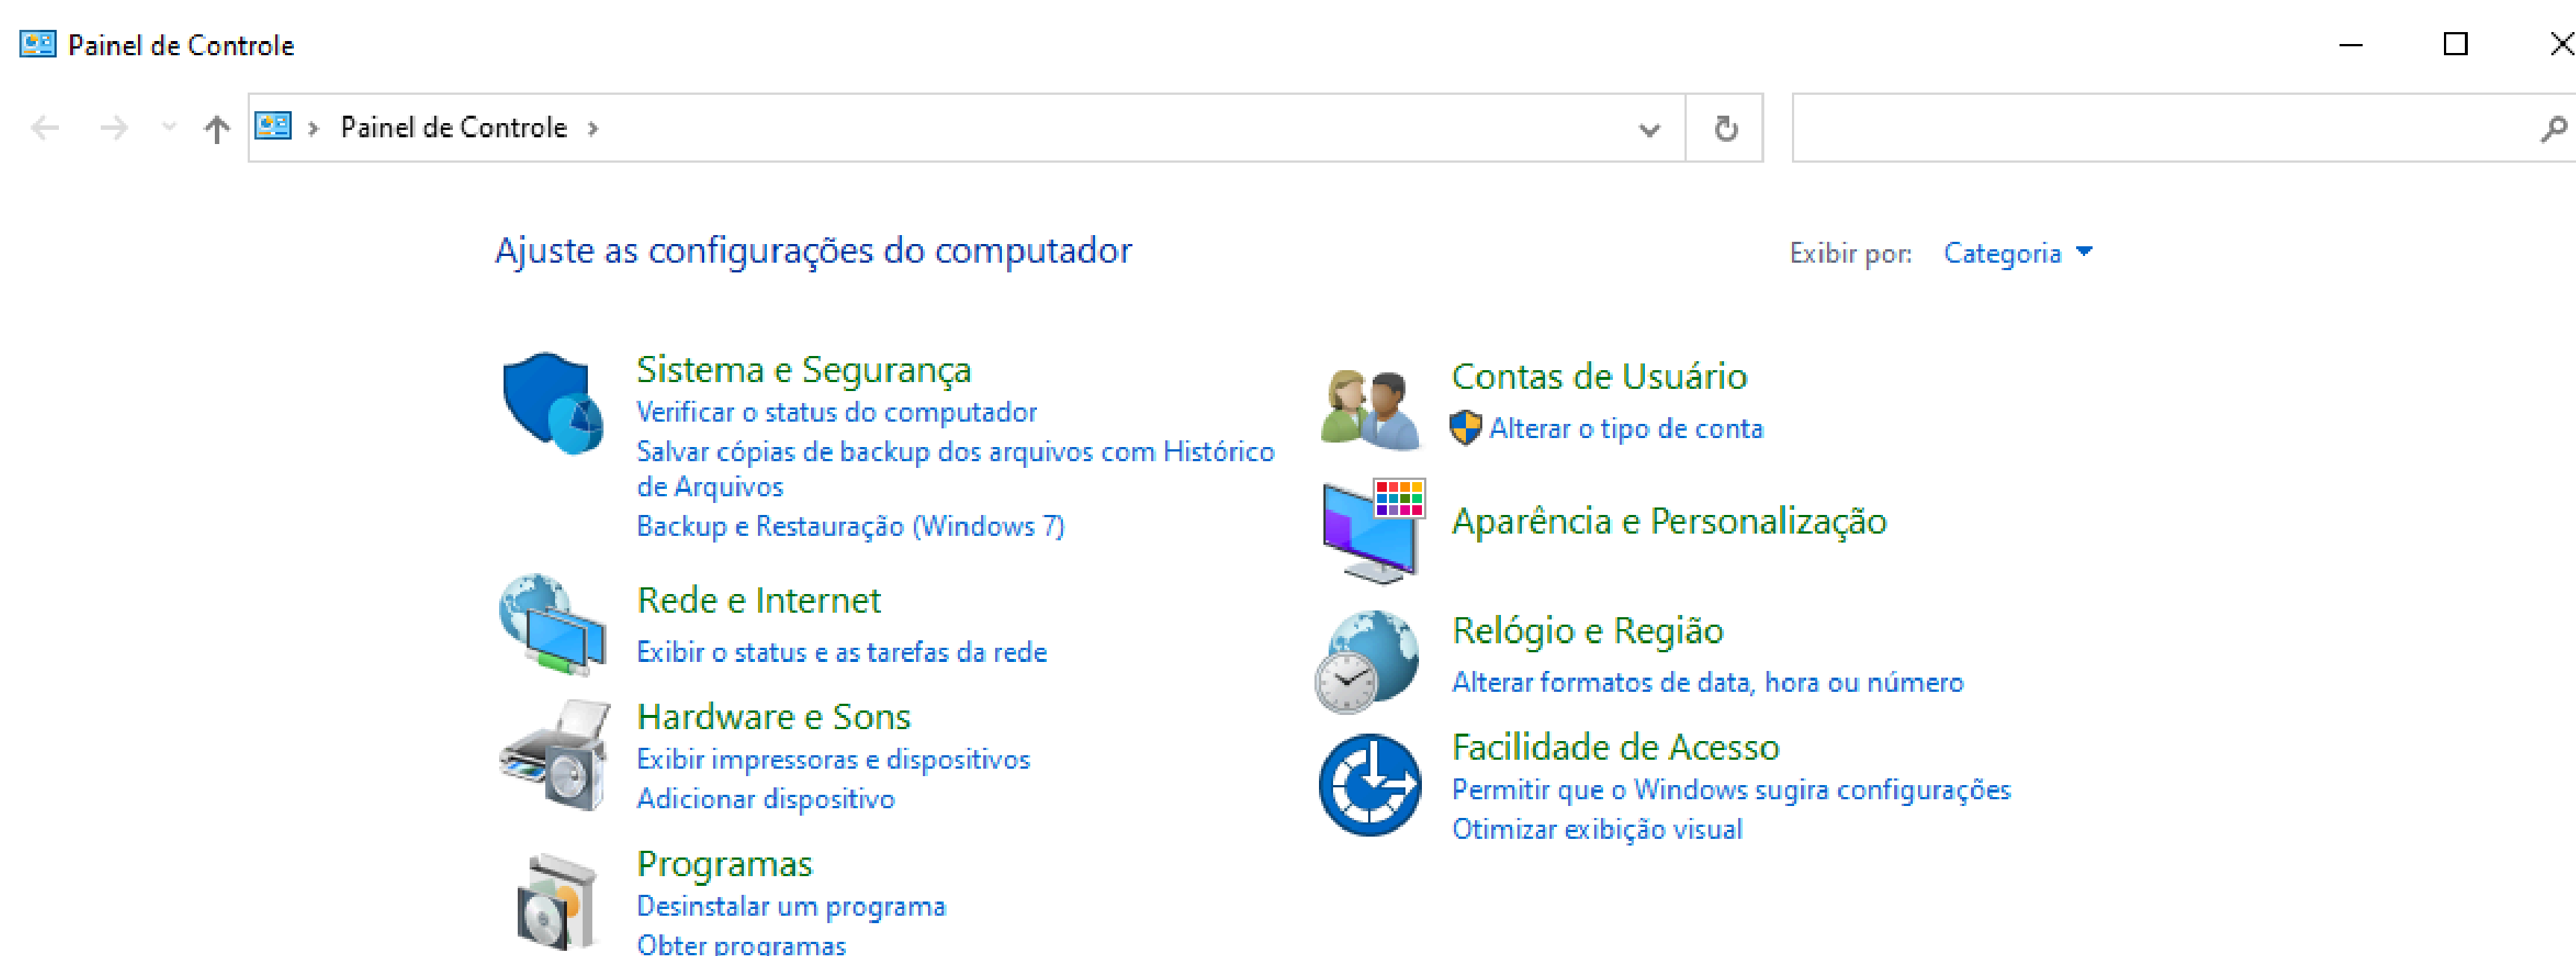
Painel de Controle

Painel de Controle ›

Ajuste as configurações do computador

Exibir por: Categoria

Sistema e Segurança
Verificar o status do computador
Salvar cópias de backup dos arquivos com Histórico de Arquivos
Backup e Restauração (Windows 7)

Rede e Internet
Exibir o status e as tarefas da rede

Hardware e Sons
Exibir impressoras e dispositivos
Adicionar dispositivo

Programas
Desinstalar um programa
Obter programas

Contas de Usuário
Alterar o tipo de conta

Aparência e Personalização

Relógio e Região
Alterar formatos de data, hora ou número

Facilidade de Acesso
Permitir que o Windows sugira configurações
Otimizar exibição visual